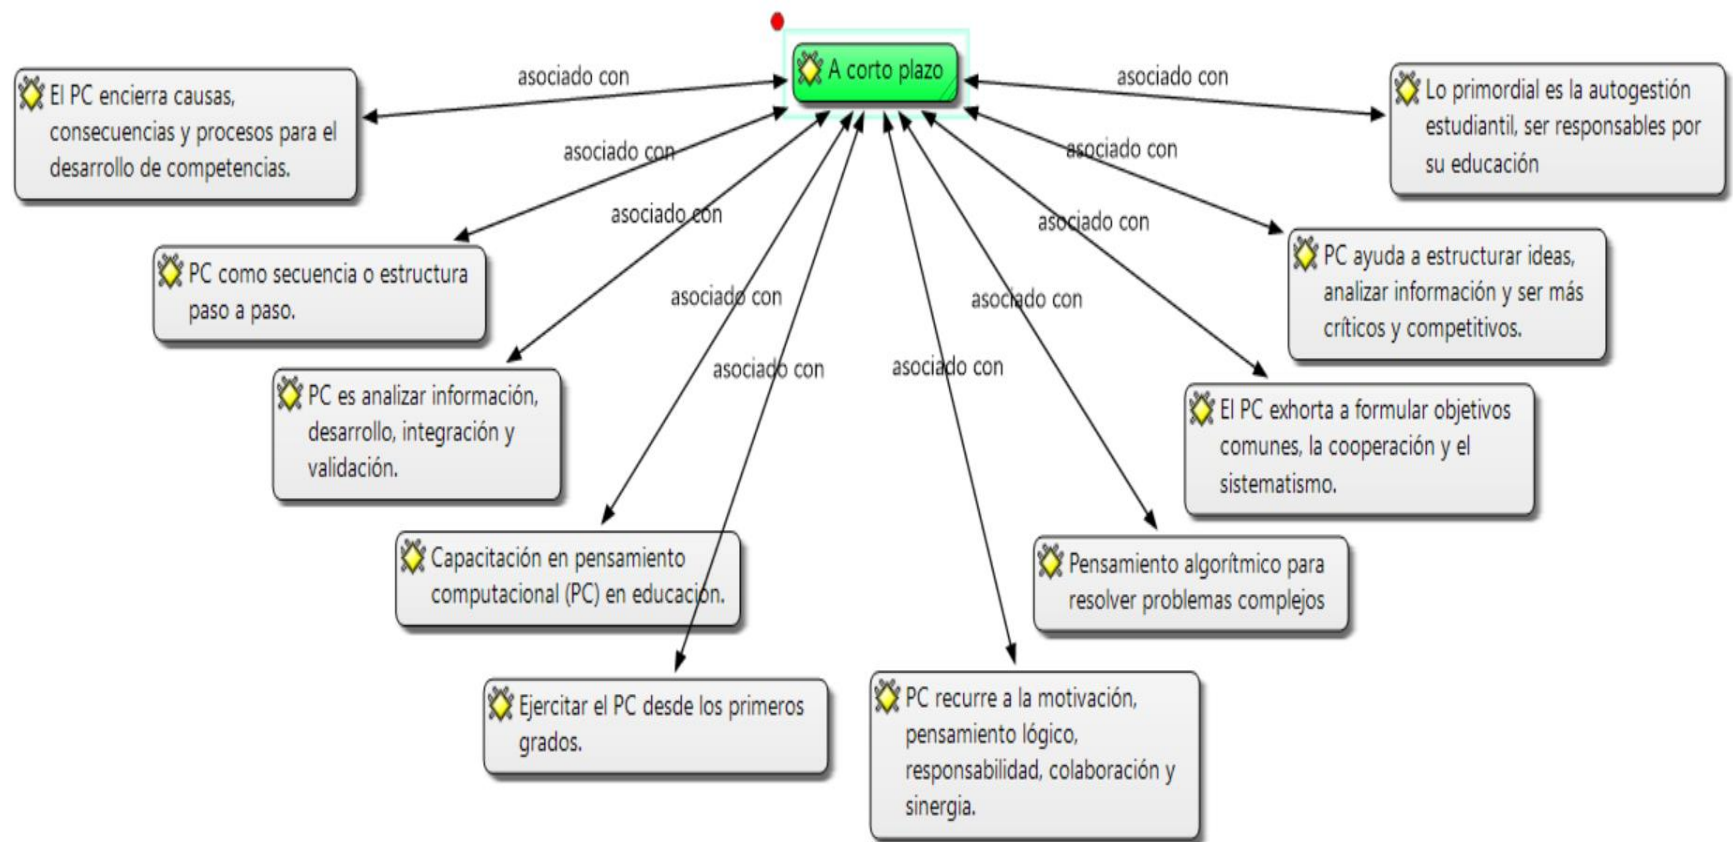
A corto plazo

asociado con

El PC encierra causas, consecuencias y procesos para el desarrollo de competencias.

asociado con

Lo primordial es la autogestión estudiantil, ser responsables por su educación

asociado con

PC como secuencia o estructura paso a paso.

asociado con

asociado con

PC ayuda a estructurar ideas, analizar información y ser más críticos y competitivos.

asociado con

PC es analizar información, desarrollo, integración y validación.

asociado con

asociado con

El PC exhorta a formular objetivos comunes, la cooperación y el sistematismo.

asociado con

asociado con

Capacitación en pensamiento computacional (PC) en educación.

Pensamiento algorítmico para resolver problemas complejos

Ejercitar el PC desde los primeros grados.

PC recurre a la motivación, pensamiento lógico, responsabilidad, colaboración y sinergia.